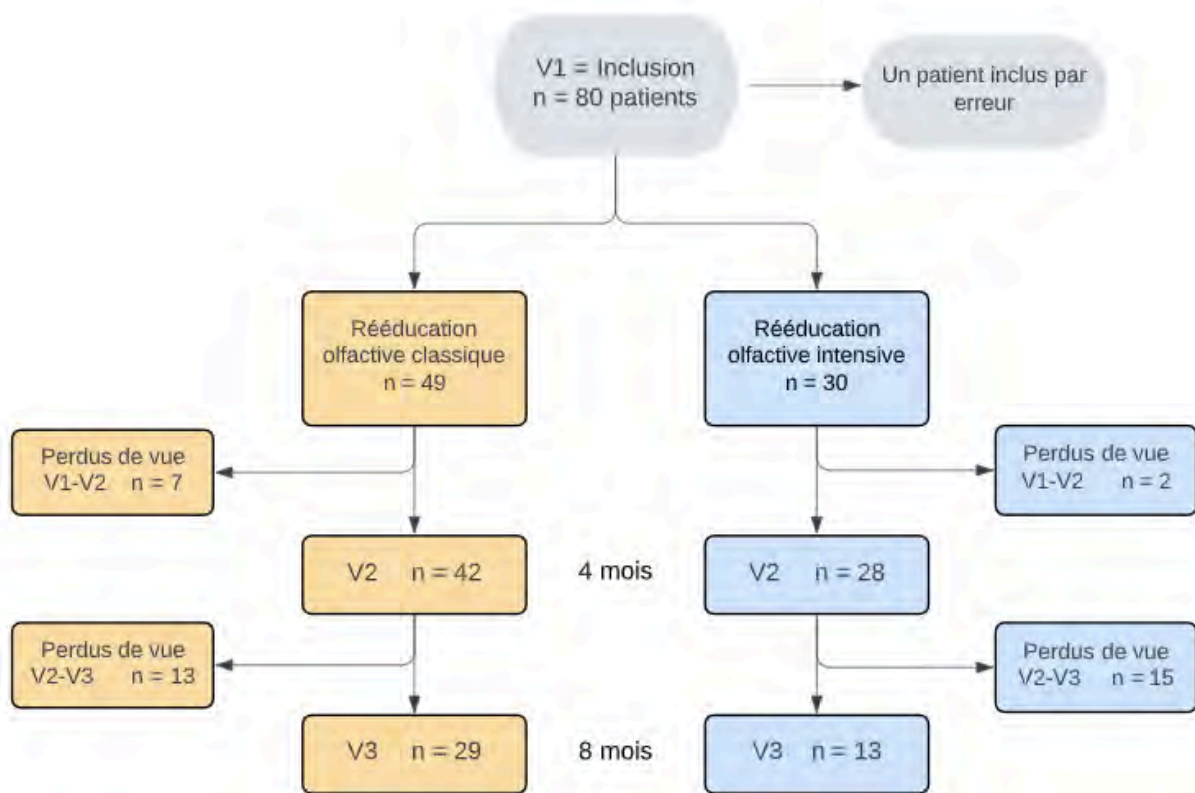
V1 = Inclusion
n = 80 patients

Un patient inclus par erreur

Rééducation olfactive classique
n = 49

Rééducation olfactive intensive
n = 30

Perdus de vue
V1-V2 n = 7

Perdus de vue
V1-V2 n = 2

V2 n = 42

4 mois

V2 n = 28

Perdus de vue
V2-V3 n = 13

Perdus de vue
V2-V3 n = 15

V3 n = 29

8 mois

V3 n = 13